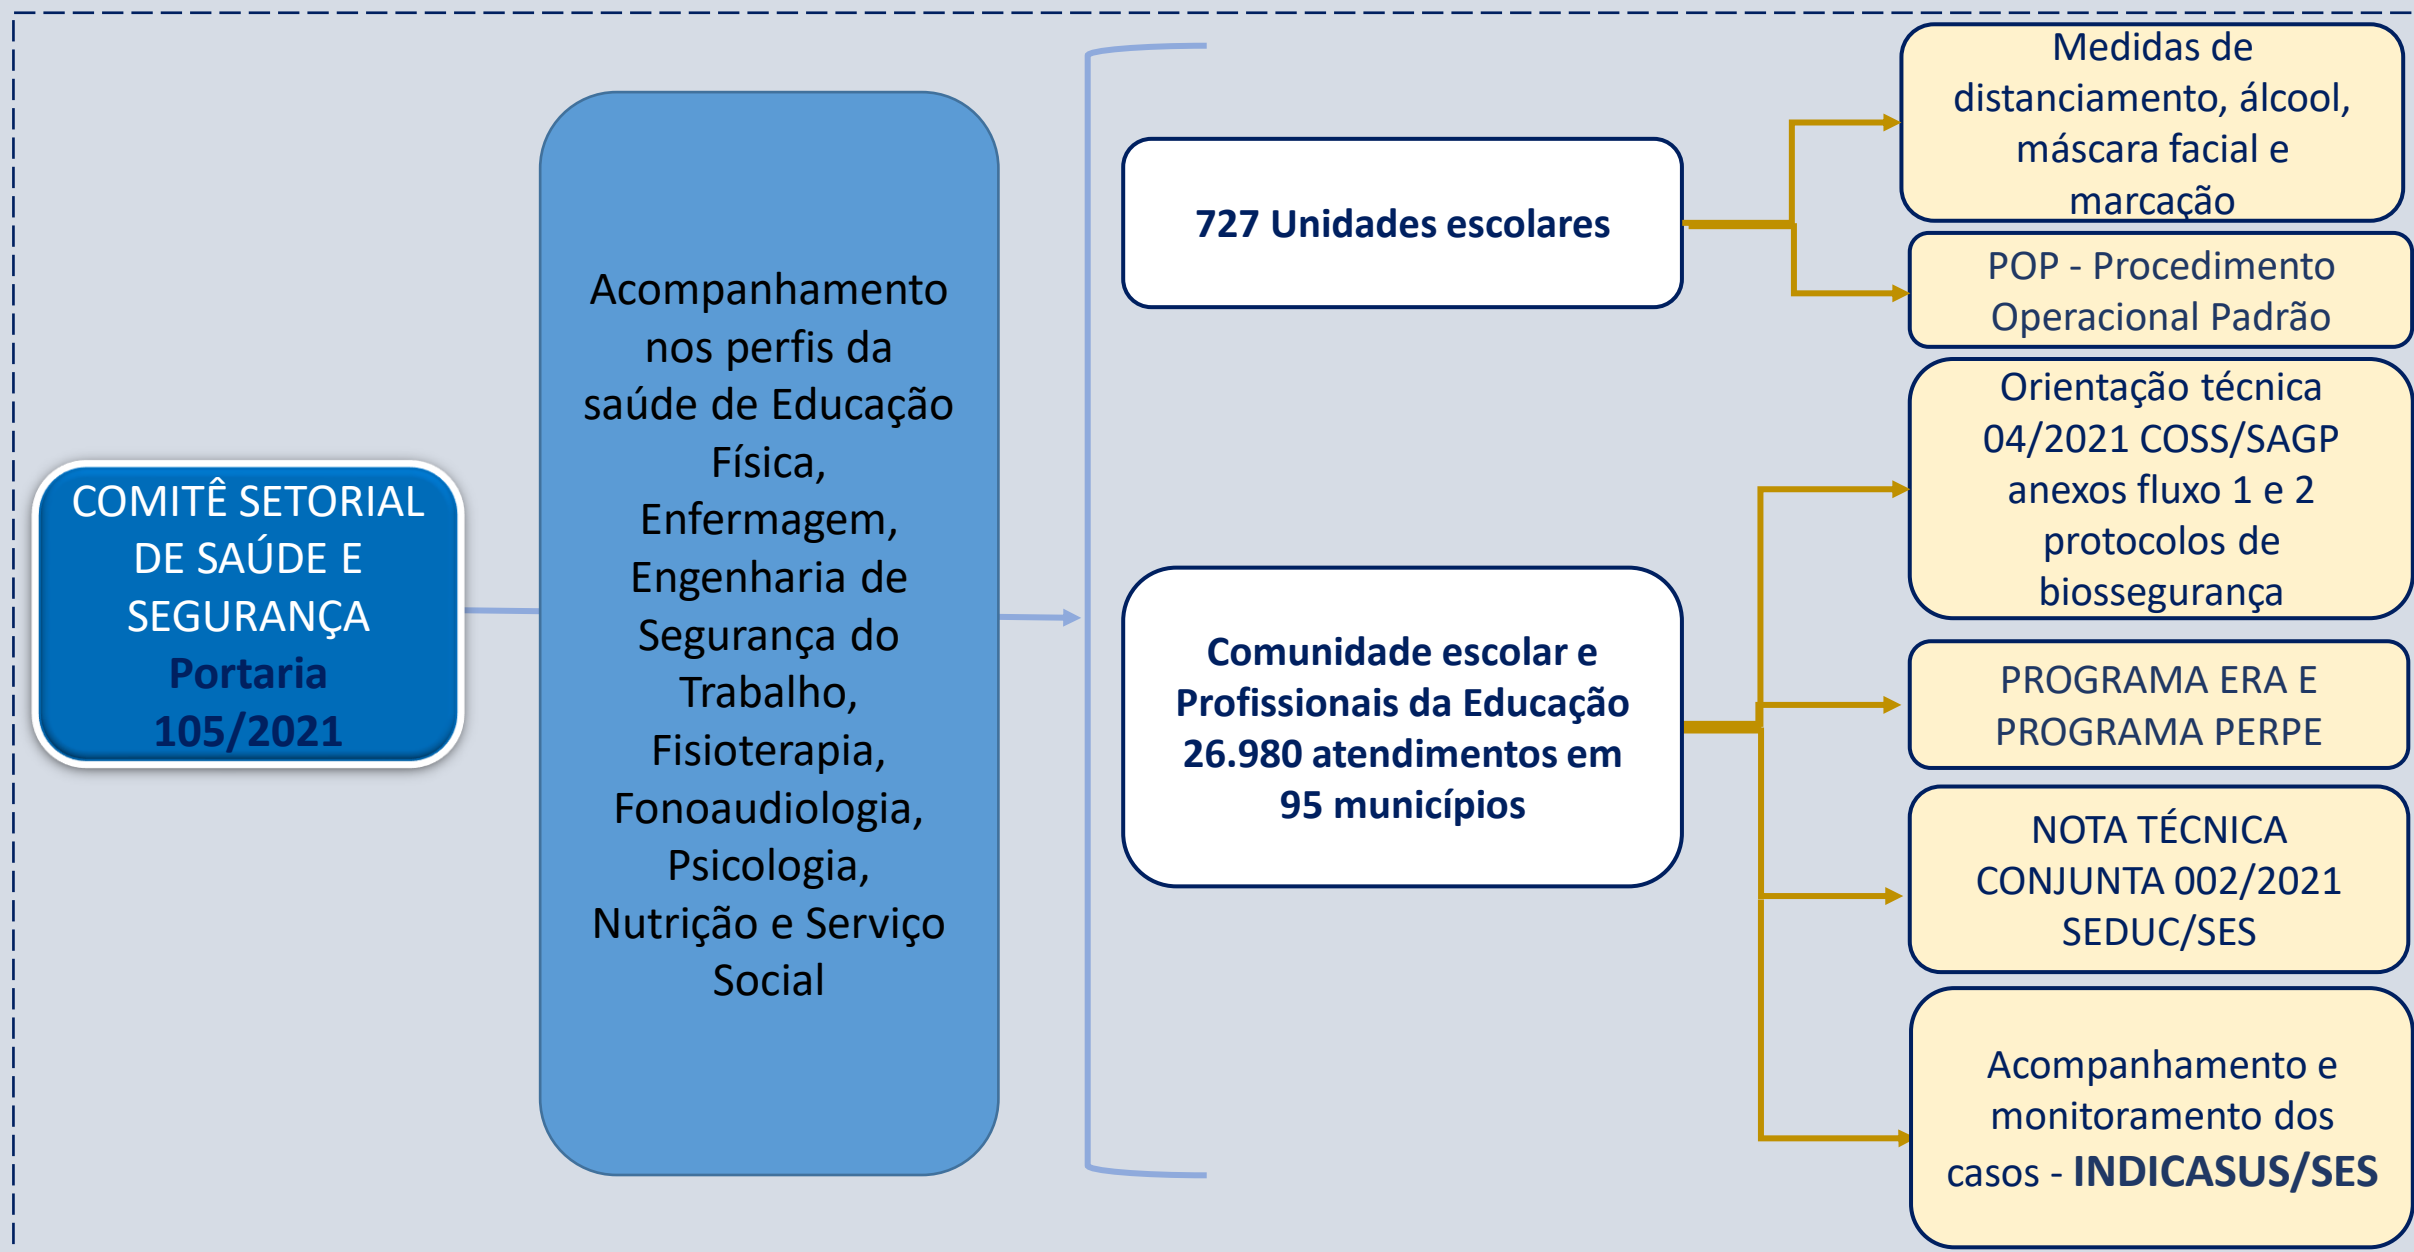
COMITÊ SETORIAL DE SAÚDE E SEGURANÇA Portaria 105/2021

Acompanhamento nos perfis da saúde de Educação Física, Enfermagem, Engenharia de Segurança do Trabalho, Fisioterapia, Fonoaudiologia, Psicologia, Nutrição e Serviço Social

727 Unidades escolares

Medidas de distanciamento, álcool, máscara facial e marcação

POP - Procedimento Operacional Padrão

Comunidade escolar e Profissionais da Educação 26.980 atendimentos em 95 municípios

Orientação técnica 04/2021 COSS/SAGP anexos fluxo 1 e 2 protocolos de biossegurança

PROGRAMA ERA E PROGRAMA PERPE

NOTA TÉCNICA CONJUNTA 002/2021 SEDUC/SES

Acompanhamento e monitoramento dos casos - INDICASUS/SES